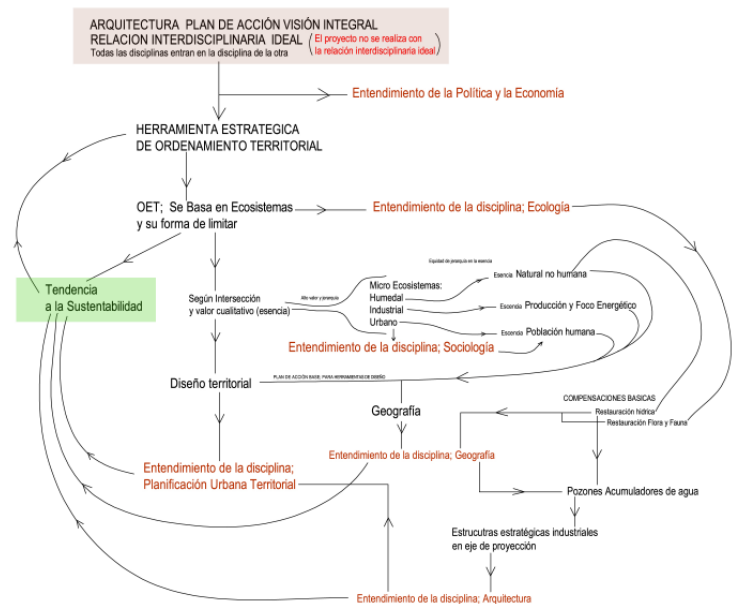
ARQUITECTURA PLAN DE ACCIÓN VISIÓN INTEGRAL
RELACION INTERDISCIPLINARIA IDEAL
Todas las disciplinas entran en la disciplina de la otra
El proyecto no se realiza con la relación interdisciplinaria ideal

Entendimiento de la Política y la Economía

HERRAMIENTA ESTRATEGICA DE ORDENAMIENTO TERRITORIAL

OET; Se Basa en Ecosistemas y su forma de limitar

Entendimiento de la disciplina; Ecología

Tendencia a la Sustentabilidad

Equidad de protección en la esencia

Según Intersección y valor cualitativo (esencia)

Alto valor y protección

Micro Ecosistemas:
Humedal
Industrial
Urbano

Esencia Natural no humana
Escencia Producción y Foco Energético
Escencia Población humana

Entendimiento de la disciplina; Sociología

PLAN DE ACCIÓN BASE, PARA HERRAMIENTAS DE DISEÑO

Diseño territorial

Geografía

COMPENSACIONES BASICAS
Restauración hídrica
Restauración Flora y Fauna

Entendimiento de la disciplina; Geografía

Entendimiento de la disciplina; Planificación Urbana Territorial

Pozones Acumuladores de agua

Estrucutras estratégicas industriales en eje de proyección

Entendimiento de la disciplina; Arquitectura